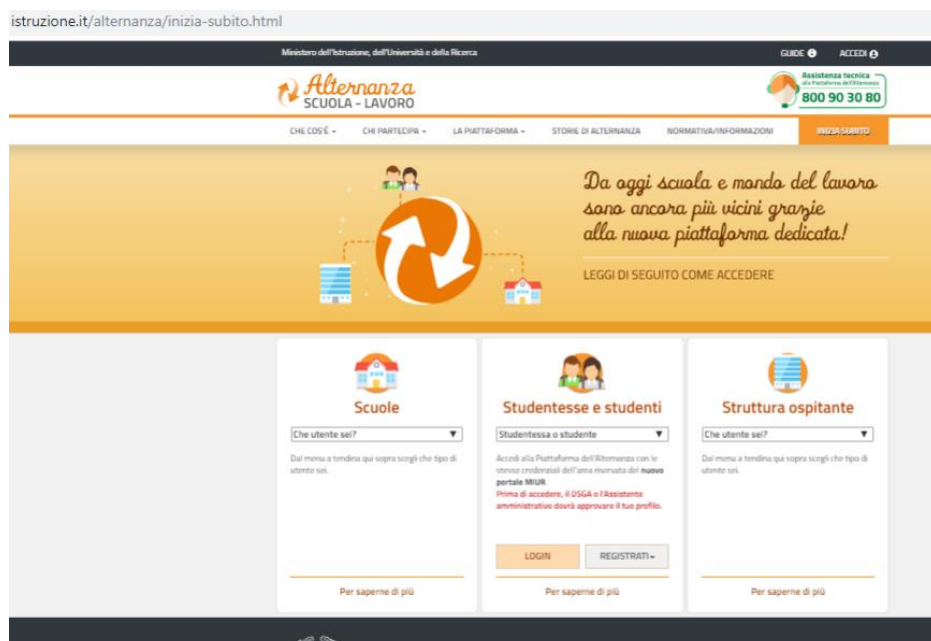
istruzione.it/alternanza/inizia-subito.html

Ministero dell'Istruzione, dell'Università e della Ricerca

GUIDE ACCEDI

Alternanza SCUOLA - LAVORO

Assistenza tecnica alla Piattaforma dell'Alternanza 800 90 30 80

CHE COS'È CHI PARTECIPA LA PIATTAFORMA STORIE DI ALTERNANZA NORMATIVA/INFORMAZIONI INIZIA SUBITO

Da oggi scuola e mondo del lavoro sono ancora più vicini grazie alla nuova piattaforma dedicata!

LEGGI DI SEGUITO COME ACCEDERE

Scuole

Che utente sei?

Dal menu a tendina qui sopra scegli che tipo di utente sei.

Per saperne di più

Studentesse e studenti

Studentessa o studente

Accedi alla Piattaforma dell'Alternanza con le stesse credenziali dell'area riservata del nuovo portale MIUR.

Prima di accedere, il DSGA o l'Assistente amministrativo dovrà approvare il tuo profilo.

LOGIN REGISTRATI

Per saperne di più

Struttura ospitante

Che utente sei?

Dal menu a tendina qui sopra scegli che tipo di utente sei.

Per saperne di più